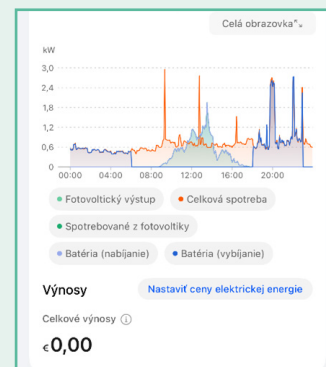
Celá obrazovka

kW

3,0

2,4

1,8

1,2

0,6

0

00:00 04:00 08:00 12:00 16:00 20:00

Fotovoltický výstup

Celková spotreba

Spotrebované z fotovoltiky

Batéria (nabíjanie)

Batéria (vybíjanie)

Výnosy

Nastaviť ceny elektrickej energie

Celkové výnosy

€0,00